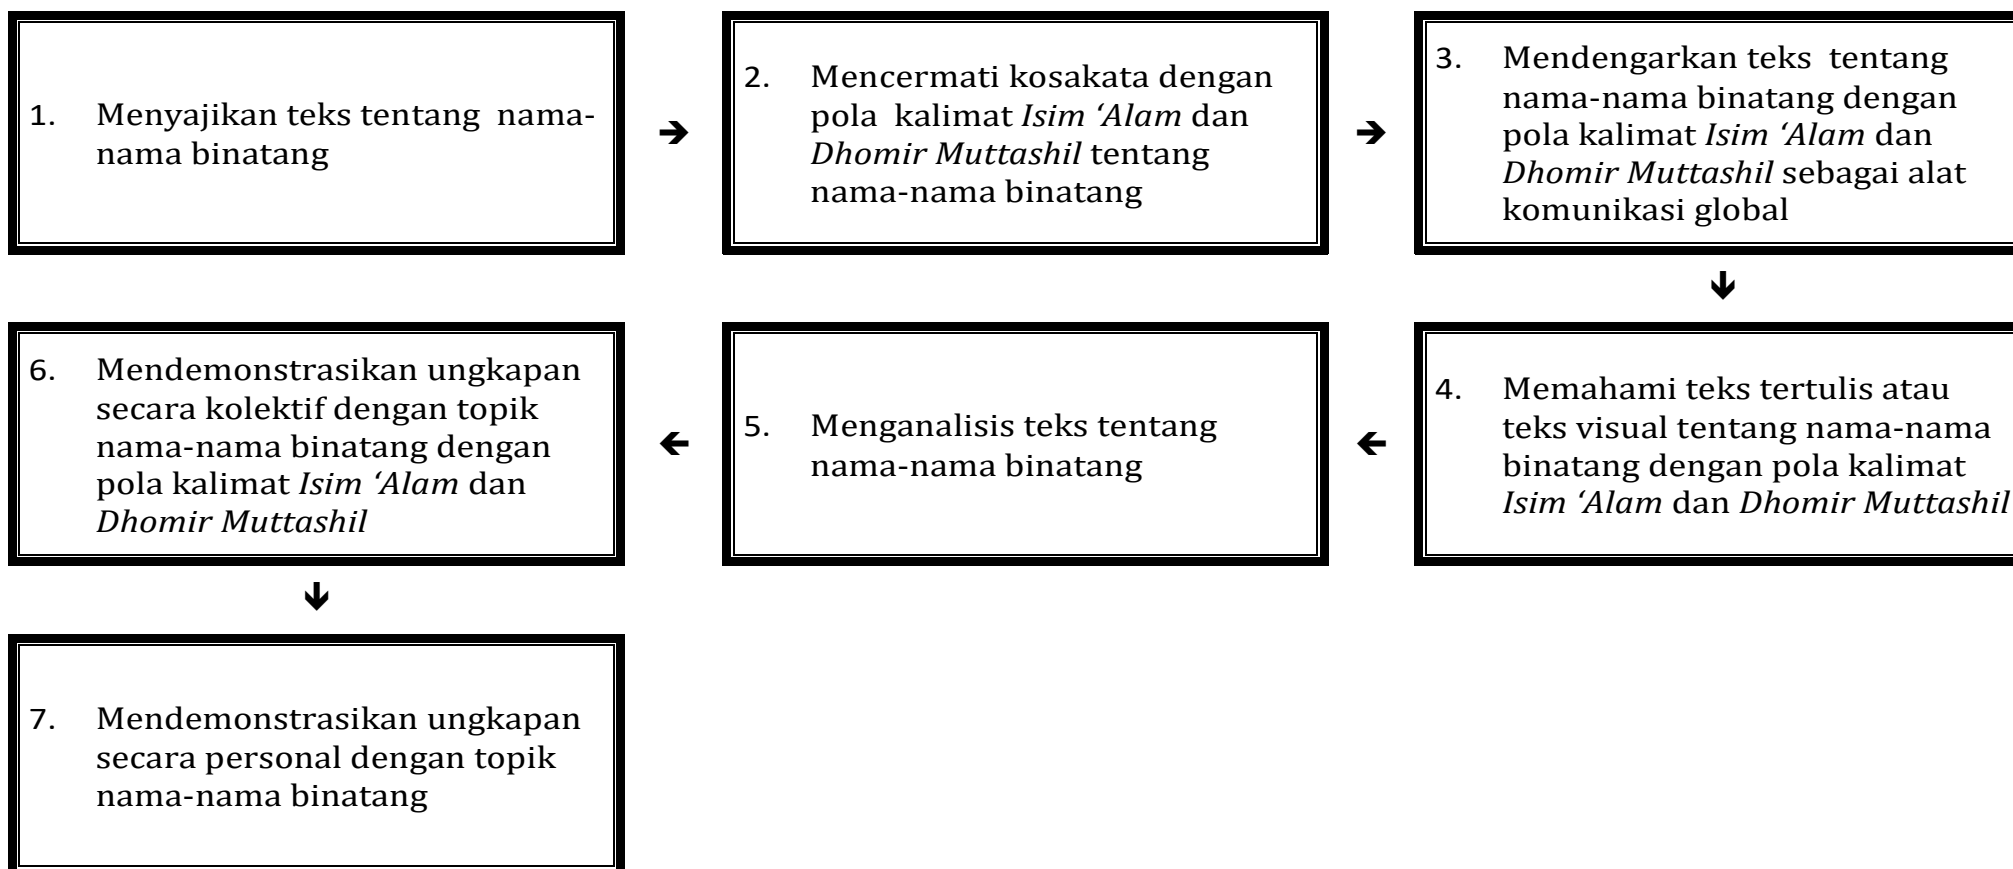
1. Menyajikan teks tentang nama-nama binatang

2. Mencermati kosakata dengan pola kalimat *Isim 'Alam* dan *Dhomir Muttashil* tentang nama-nama binatang

3. Mendengarkan teks tentang nama-nama binatang dengan pola kalimat *Isim 'Alam* dan *Dhomir Muttashil* sebagai alat komunikasi global

4. Memahami teks tertulis atau teks visual tentang nama-nama binatang dengan pola kalimat *Isim 'Alam* dan *Dhomir Muttashil*

5. Menganalisis teks tentang nama-nama binatang

6. Mendemonstrasikan ungkapan secara kolektif dengan topik nama-nama binatang dengan pola kalimat *Isim 'Alam* dan *Dhomir Muttashil*

7. Mendemonstrasikan ungkapan secara personal dengan topik nama-nama binatang